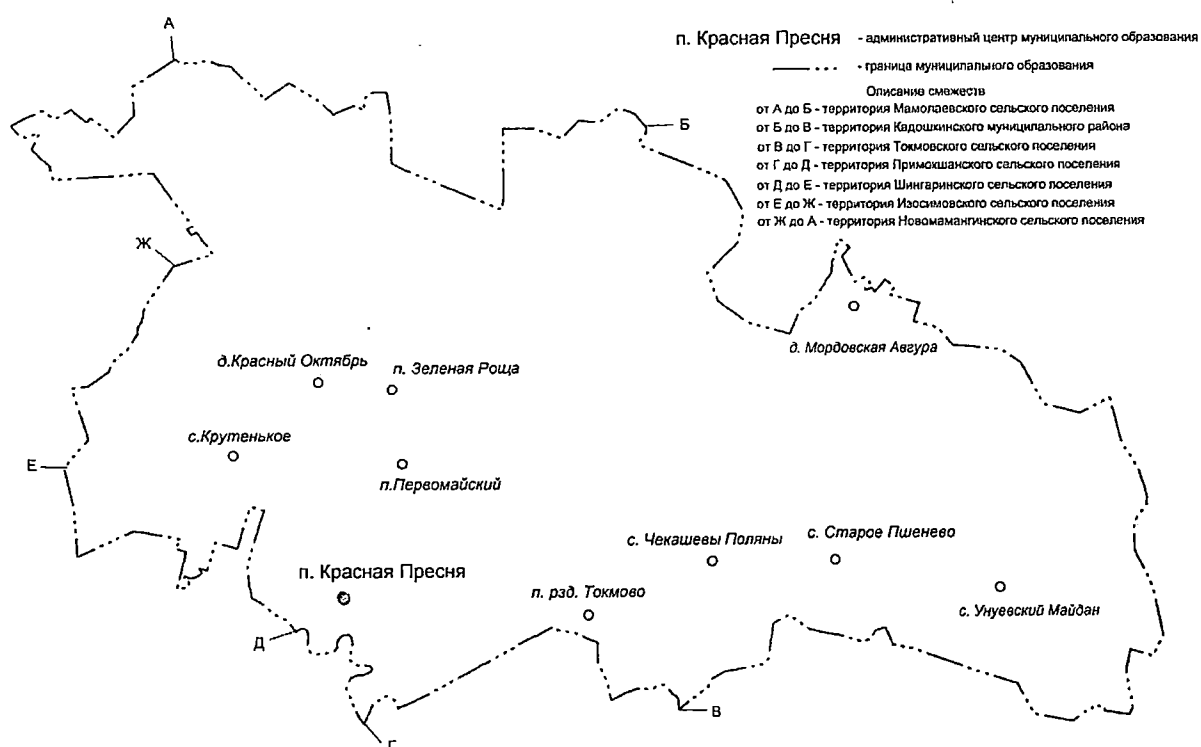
п. Красная Пресня - административный центр муниципального образования

- граница муниципального образования

Описание смежеств
от А до Б - территория Мамолаевского сельского поселения
от Б до В - территория Кадошкинского муниципального района
от В до Г - территория Токмовского сельского поселения
от Г до Д - территория Примокшанского сельского поселения
от Д до Е - территория Шингаринского сельского поселения
от Е до Ж - территория Изосимовского сельского поселения
от Ж до А - территория Новомамангинского сельского поселения

А

Б

Ж

д. Мордовская Авгура

д.Красный Октябрь

п. Зеленая Роща

с.Крутенькое

Е

п.Первомайский

с. Чекашевы Поляны

с. Старое Пшенево

п. Красная Пресня

п. рзд. Токмово

с. Унуевский Майдан

Д

В

Г